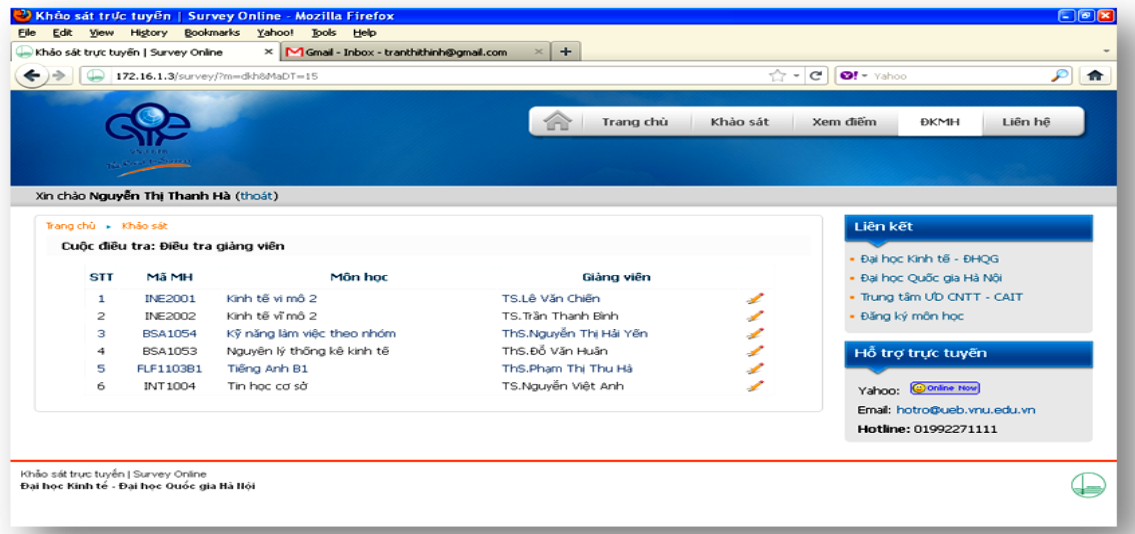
Khảo sát trực tuyến | Survey Online - Mozilla Firefox

File Edit View History Bookmarks Yahoo! Tools Help

Khảo sát trực tuyến | Survey Online ×
Gmail - Inbox - tranthithinh@gmail.com ×
+

172.16.1.3/survey/?m=dkh&MaDT=15

Yahoo

Trang chủ | Khảo sát | Xem điểm | ĐKMH | Liên hệ

Xin chào Nguyễn Thị Thanh Hà (thoát)

Trang chủ ▸ Khảo sát

Cuộc điều tra: Điều tra giảng viên

| STT | Mã MH | Môn học | Giảng viên |
|---|---|---|---|
| 1 | INE2001 | Kinh tế vi mô 2 | TS.Lê Văn Chiến |
| 2 | INE2002 | Kinh tế vĩ mô 2 | TS.Trần Thanh Bình |
| 3 | BSA1054 | Kỹ năng làm việc theo nhóm | ThS.Nguyễn Thị Hải Yến |
| 4 | BSA1053 | Nguyên lý thống kê kinh tế | ThS.Đỗ Văn Huân |
| 5 | FLF1103B1 | Tiếng Anh B1 | ThS.Phạm Thị Thu Hà |
| 6 | INT1004 | Tin học cơ sở | TS.Nguyễn Việt Anh |

Liên kết
Đại học Kinh tế - ĐHQG
Đại học Quốc gia Hà Nội
Trung tâm ƯD CNTT - CAIT
Đăng ký môn học

Hỗ trợ trực tuyến
Yahoo: Online Now
Email: hotro@ueb.vnu.edu.vn
Hotline: 01992271111

Khảo sát trực tuyến | Survey Online
Đại học Kinh tế - Đại học Quốc gia Hà Nội